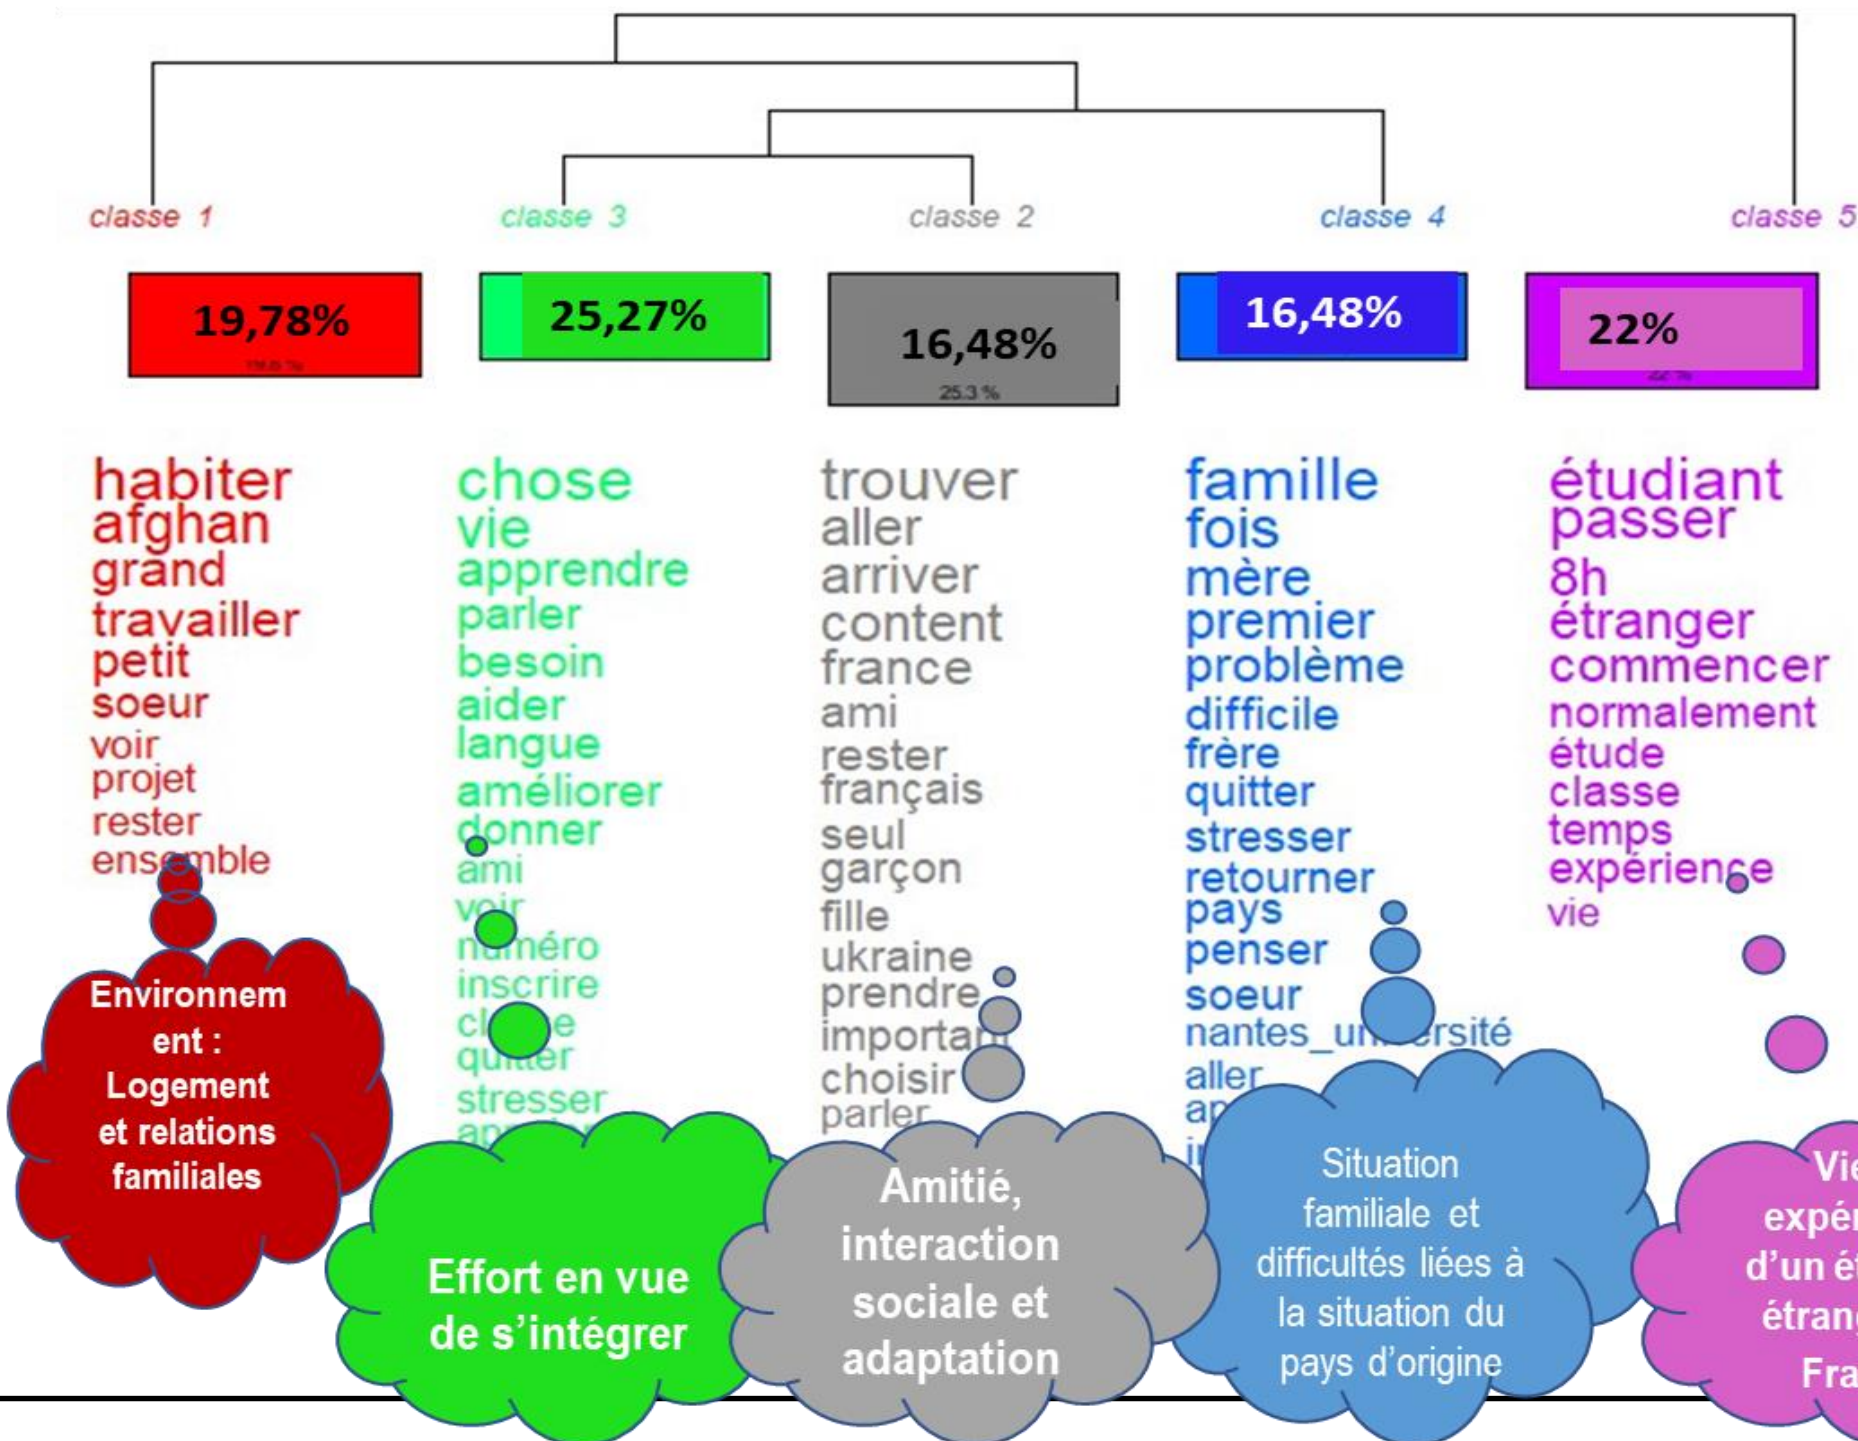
classe 1

19,78%

habiter
afghan
grand
travailler
petit
soeur
voir
projet
rester
ensemble

Environnement : Logement et relations familiales

classe 3

25,27%

chose
vie
apprendre
parler
besoin
aider
langue
améliorer
donner
ami
voir
numéro
inscrire
classe
quitter
stresser
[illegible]

Effort en vue de s'intégrer

classe 2

16,48%

25.3 %

trouver
aller
arriver
content
france
ami
rester
français
seul
garçon
fille
ukraine
prendre
important
choisir
parler

Amitié, interaction sociale et adaptation

classe 4

16,48%

famille
fois
mère
premier
problème
difficile
frère
quitter
stresser
retourner
pays
penser
soeur
nantes_université
aller
ap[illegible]
i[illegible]

Situation familiale et difficultés liées à la situation du pays d'origine

classe 5

22%

étudiant
passer
8h
étranger
commencer
normalement
étude
classe
temps
expérience
vie

Vie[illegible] expé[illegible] d'un é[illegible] étran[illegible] Fra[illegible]